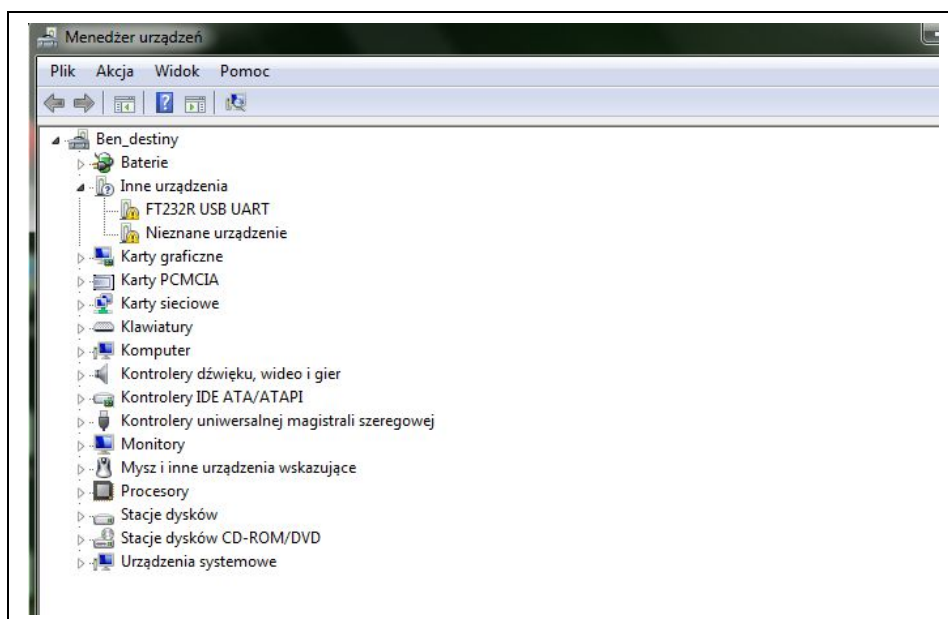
Menedżer urządzeń

Plik Akcja Widok Pomoc

Ben_destiny
Baterie
Inne urządzenia
FT232R USB UART
Nieznane urządzenie
Karty graficzne
Karty PCMCIA
Karty sieciowe
Klawiatury
Komputer
Kontrolery dźwięku, wideo i gier
Kontrolery IDE ATA/ATAPI
Kontrolery uniwersalnej magistrali szeregowej
Monitory
Mysz i inne urządzenia wskazujące
Procesory
Stacje dysków
Stacje dysków CD-ROM/DVD
Urządzenia systemowe